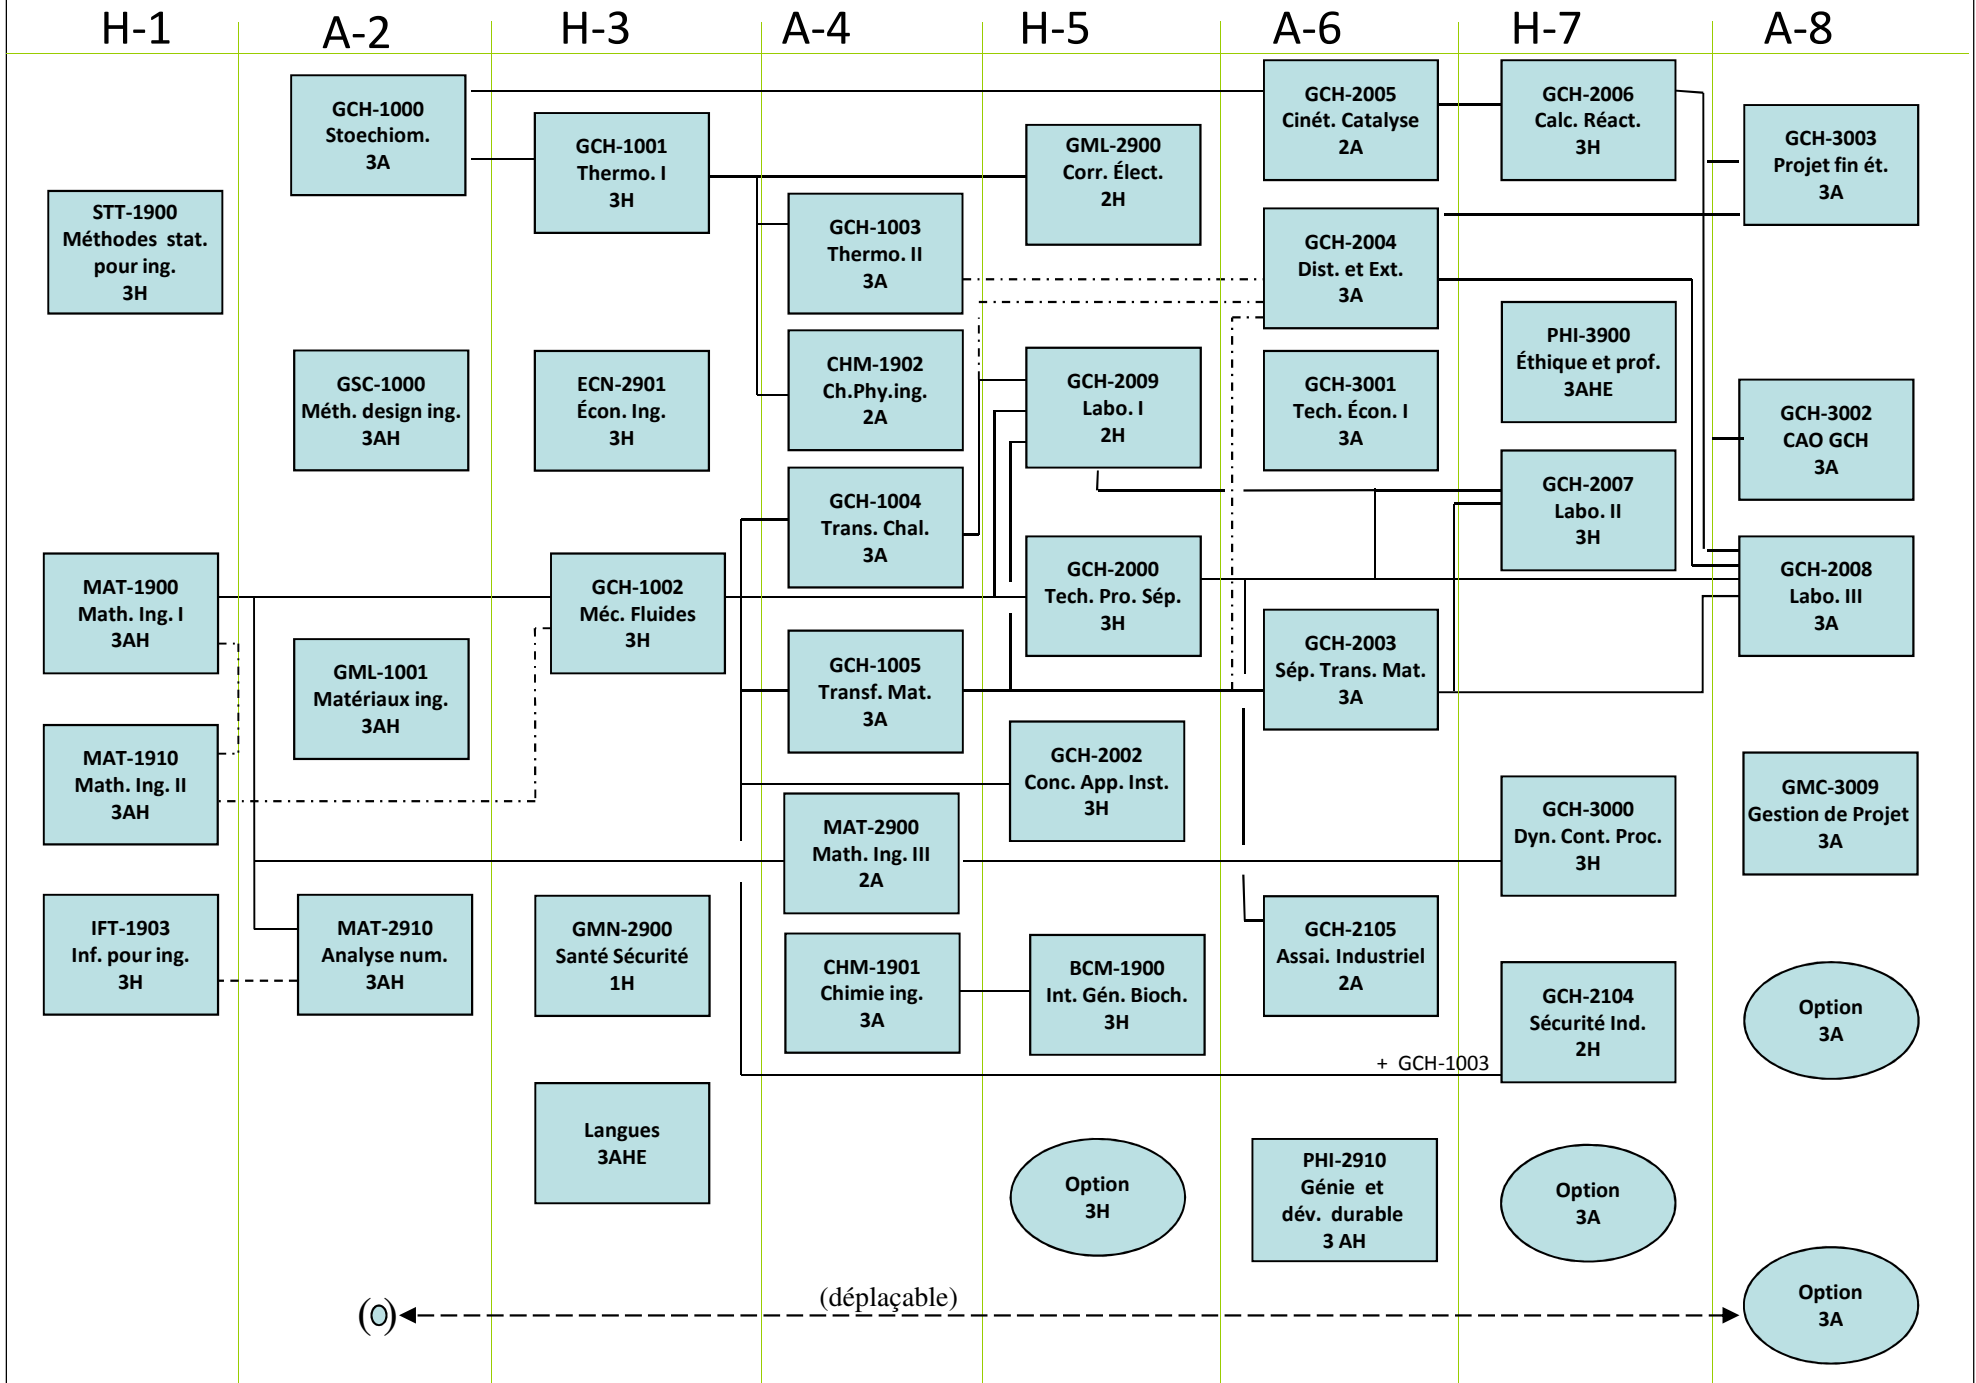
H-1 A-2 H-3 A-4 H-5 A-6 H-7 A-8

STT-1900
Méthodes stat. pour ing.
3H

MAT-1900
Math. Ing. I
3AH

MAT-1910
Math. Ing. II
3AH

IFT-1903
Inf. pour ing.
3H

GCH-1000
Stoechiom.
3A

GSC-1000
Méth. design ing.
3AH

GML-1001
Matériaux ing.
3AH

MAT-2910
Analyse num.
3AH

GCH-1001
Thermo. I
3H

ECN-2901
Écon. Ing.
3H

GCH-1002
Méc. Fluides
3H

GMN-2900
Santé Sécurité
1H

Langues
3AHE

GCH-1003
Thermo. II
3A

CHM-1902
Ch.Phy.ing.
2A

GCH-1004
Trans. Chal.
3A

GCH-1005
Transf. Mat.
3A

MAT-2900
Math. Ing. III
2A

CHM-1901
Chimie ing.
3A

GML-2900
Corr. Élect.
2H

GCH-2009
Labo. I
2H

GCH-2000
Tech. Pro. Sép.
3H

GCH-2002
Conc. App. Inst.
3H

BCM-1900
Int. Gén. Bioch.
3H

Option
3H

GCH-2005
Cinét. Catalyse
2A

GCH-2004
Dist. et Ext.
3A

GCH-3001
Tech. Écon. I
3A

GCH-2003
Sép. Trans. Mat.
3A

GCH-2105
Assai. Industriel
2A

PHI-2910
Génie et dév. durable
3 AH

GCH-2006
Calc. Réact.
3H

PHI-3900
Éthique et prof.
3AHE

GCH-2007
Labo. II
3H

GCH-3000
Dyn. Cont. Proc.
3H

+ GCH-1003

GCH-2104
Sécurité Ind.
2H

Option
3A

GCH-3003
Projet fin ét.
3A

GCH-3002
CAO GCH
3A

GCH-2008
Labo. III
3A

GMC-3009
Gestion de Projet
3A

Option
3A

(O) (déplaçable)

Option
3A